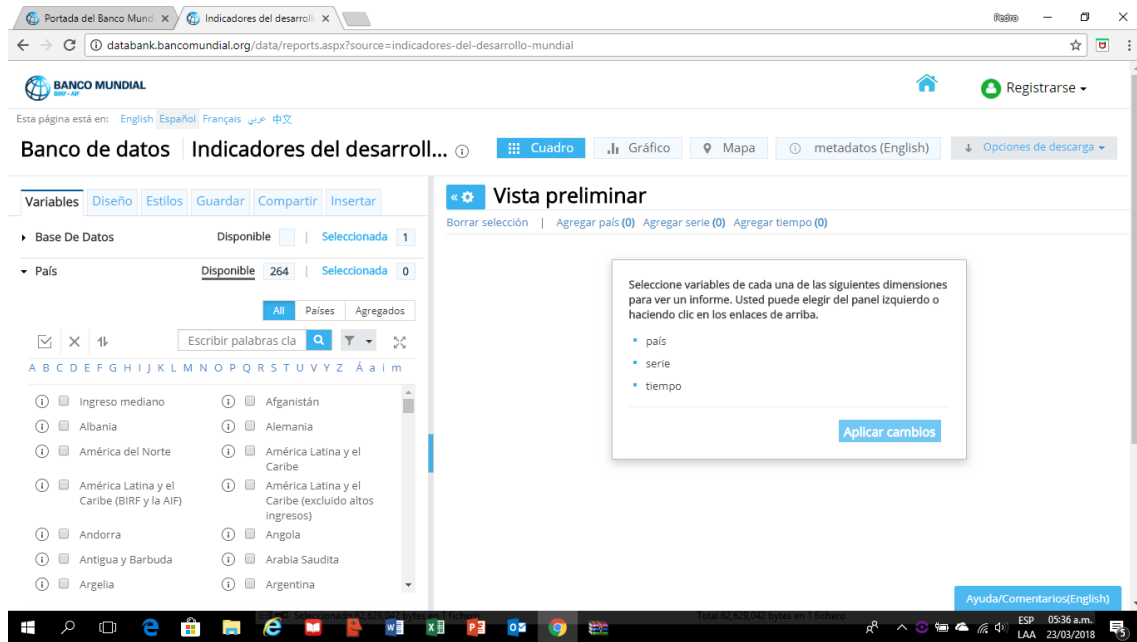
Portada del Banco Mund ×
Indicadores del desarroll ×
Pedro
databank.bancomundial.org/data/reports.aspx?source=indicadores-del-desarrollo-mundial

BANCO MUNDIAL
BIRF • AIF
Registrarse

Esta página está en: English Español Français عربي 中文

Banco de datos | Indicadores del desarroll... ⓘ
Cuadro
Gráfico
Mapa
metadatos (English)
Opciones de descarga

Variables | Diseño | Estilos | Guardar | Compartir | Insertar

Base De Datos Disponible | Seleccionada 1
País Disponible 264 | Seleccionada 0

All | Países | Agregados

Escribir palabras cla

A B C D E F G H I J K L M N O P Q R S T U V Y Z Á a i m

Ingreso mediano
Afganistán
Albania
Alemania
América del Norte
América Latina y el Caribe
América Latina y el Caribe (BIRF y la AIF)
América Latina y el Caribe (excluido altos ingresos)
Andorra
Angola
Antigua y Barbuda
Arabia Saudita
Argelia
Argentina

Vista preliminar
Borrar selección | Agregar país (0) Agregar serie (0) Agregar tiempo (0)

Seleccione variables de cada una de las siguientes dimensiones para ver un informe. Usted puede elegir del panel izquierdo o haciendo clic en los enlaces de arriba.
país
serie
tiempo

Aplicar cambios

Ayuda/Comentarios(English)

ESP LAA 05:36 a.m. 23/03/2018